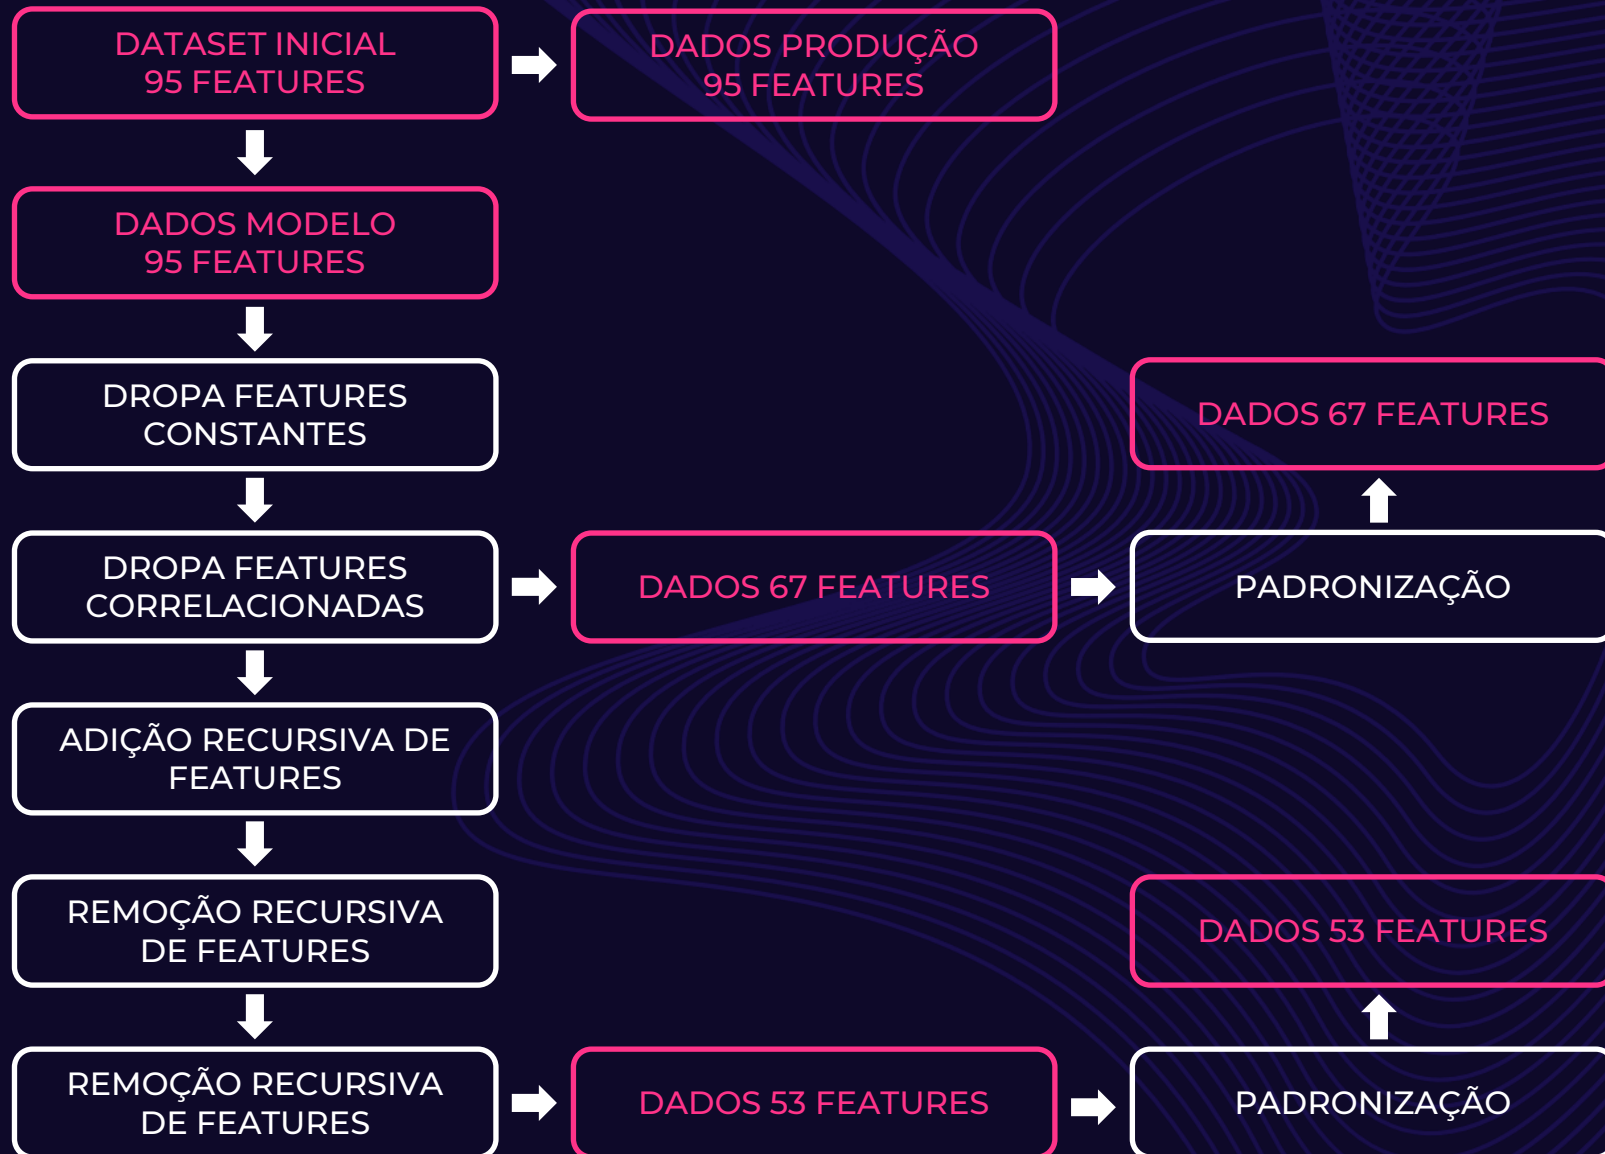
DATASET INICIAL
95 FEATURES

DADOS PRODUÇÃO
95 FEATURES

DADOS MODELO
95 FEATURES

DROPA FEATURES
CONSTANTES

DADOS 67 FEATURES

DROPA FEATURES
CORRELACIONADAS

DADOS 67 FEATURES

PADRONIZAÇÃO

ADIÇÃO RECURSIVA DE
FEATURES

REMOÇÃO RECURSIVA
DE FEATURES

DADOS 53 FEATURES

REMOÇÃO RECURSIVA
DE FEATURES

DADOS 53 FEATURES

PADRONIZAÇÃO